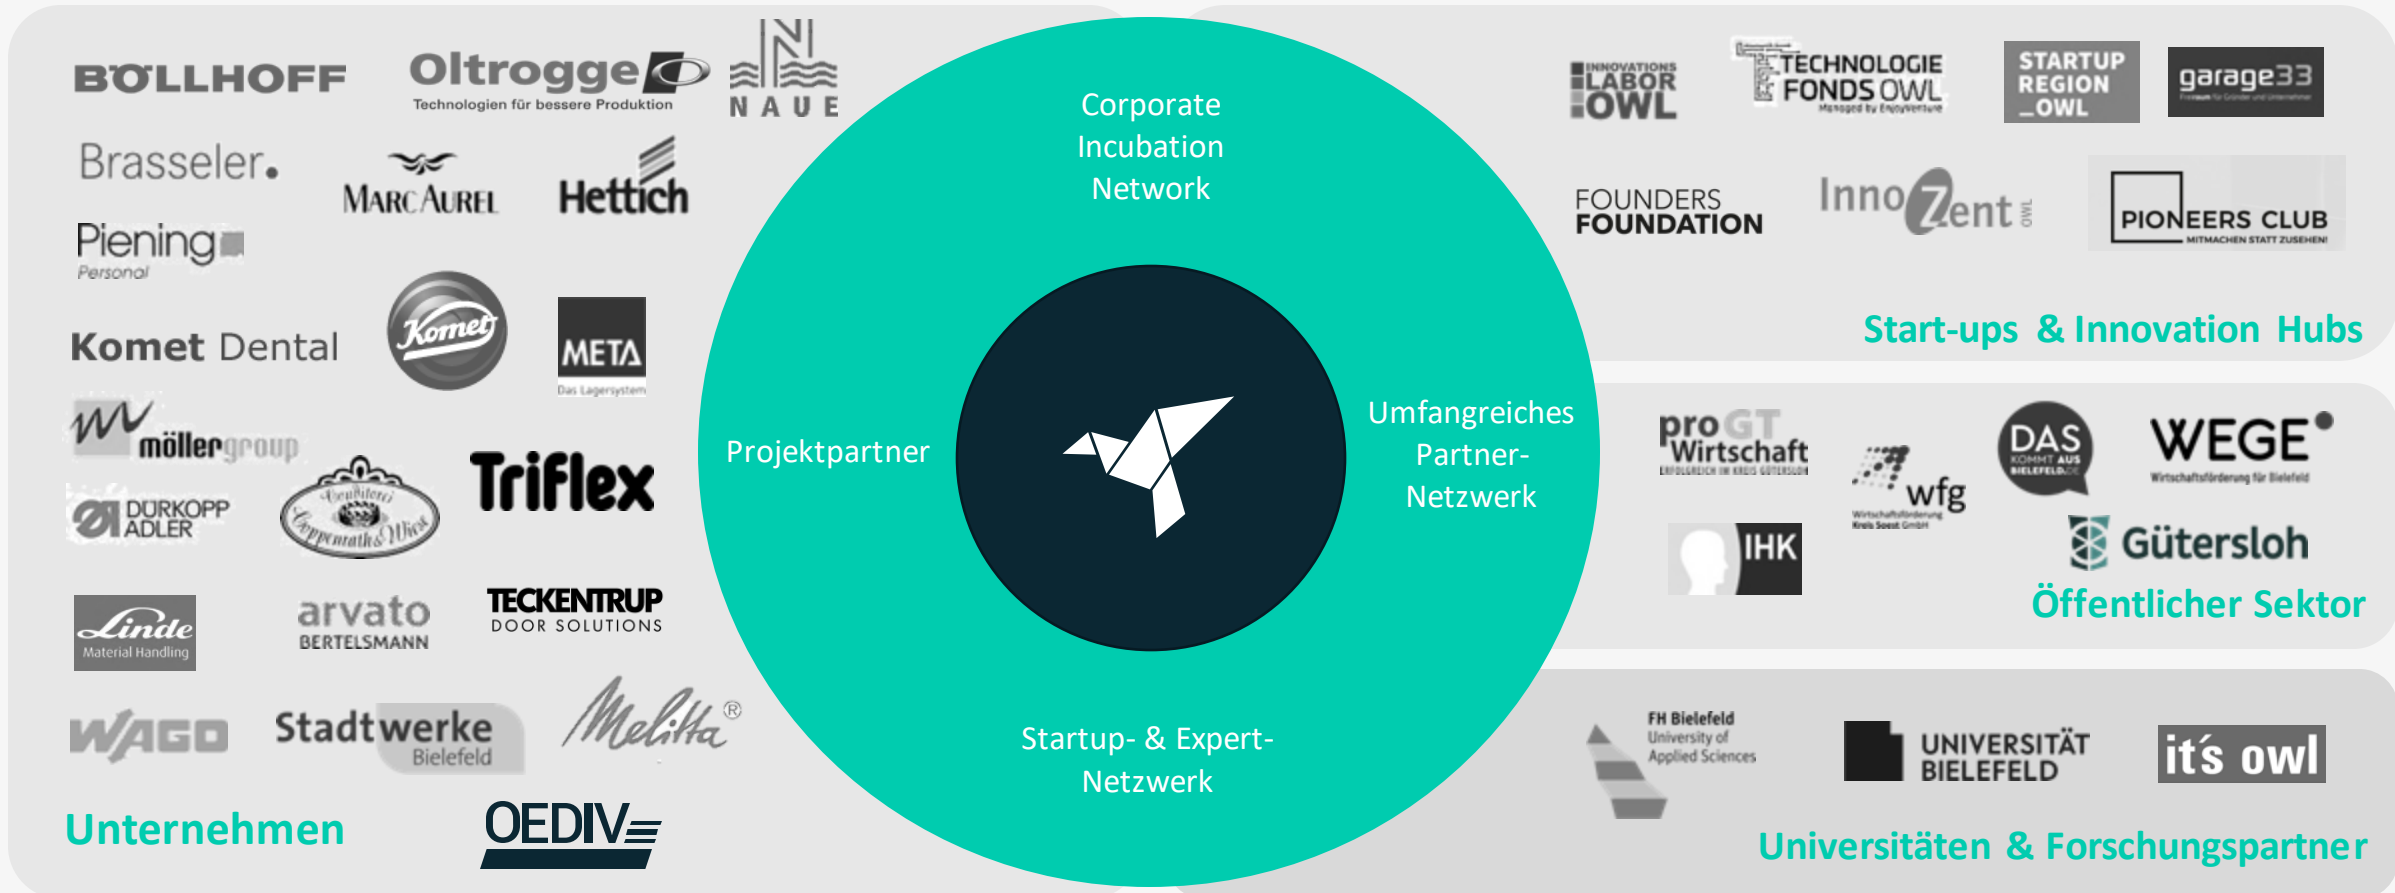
BÖLLHOFF

Oltrogge
Technologien für bessere Produktion

NAUE

Brasseler.

MARC AUREL

Hettich

Piening
Personal

Komet Dental

Komet

META
Das Lagersystem

möller group

DÜRKOPP ADLER

Conditorei Coppenrath & Wiese

Triflex

Linde
Material Handling

arvato
BERTELSMANN

TECKENTRUP
DOOR SOLUTIONS

WAGO

Stadtwerke
Bielefeld

Melitta®

Unternehmen

OEDIV

Corporate Incubation Network

Projektpartner

Umfangreiches Partner-Netzwerk

Startup- & Expert-Netzwerk

INNOVATIONS LABOR OWL

TECHNOLOGIE FONDS OWL

STARTUP REGION _OWL

garage33

FOUNDERS FOUNDATION

InnoZent OWL

PIONEERS CLUB
MITMACHEN STATT ZUSEHEN!

Start-ups & Innovation Hubs

pro Wirtschaft GT

wfg

DAS KOMMT AUS BIELEFELD.DE

WEGE
Wirtschaftsförderung für Bielefeld

IHK

Gütersloh

Öffentlicher Sektor

FH Bielefeld
University of Applied Sciences

UNIVERSITÄT BIELEFELD

it's owl

Universitäten & Forschungspartner